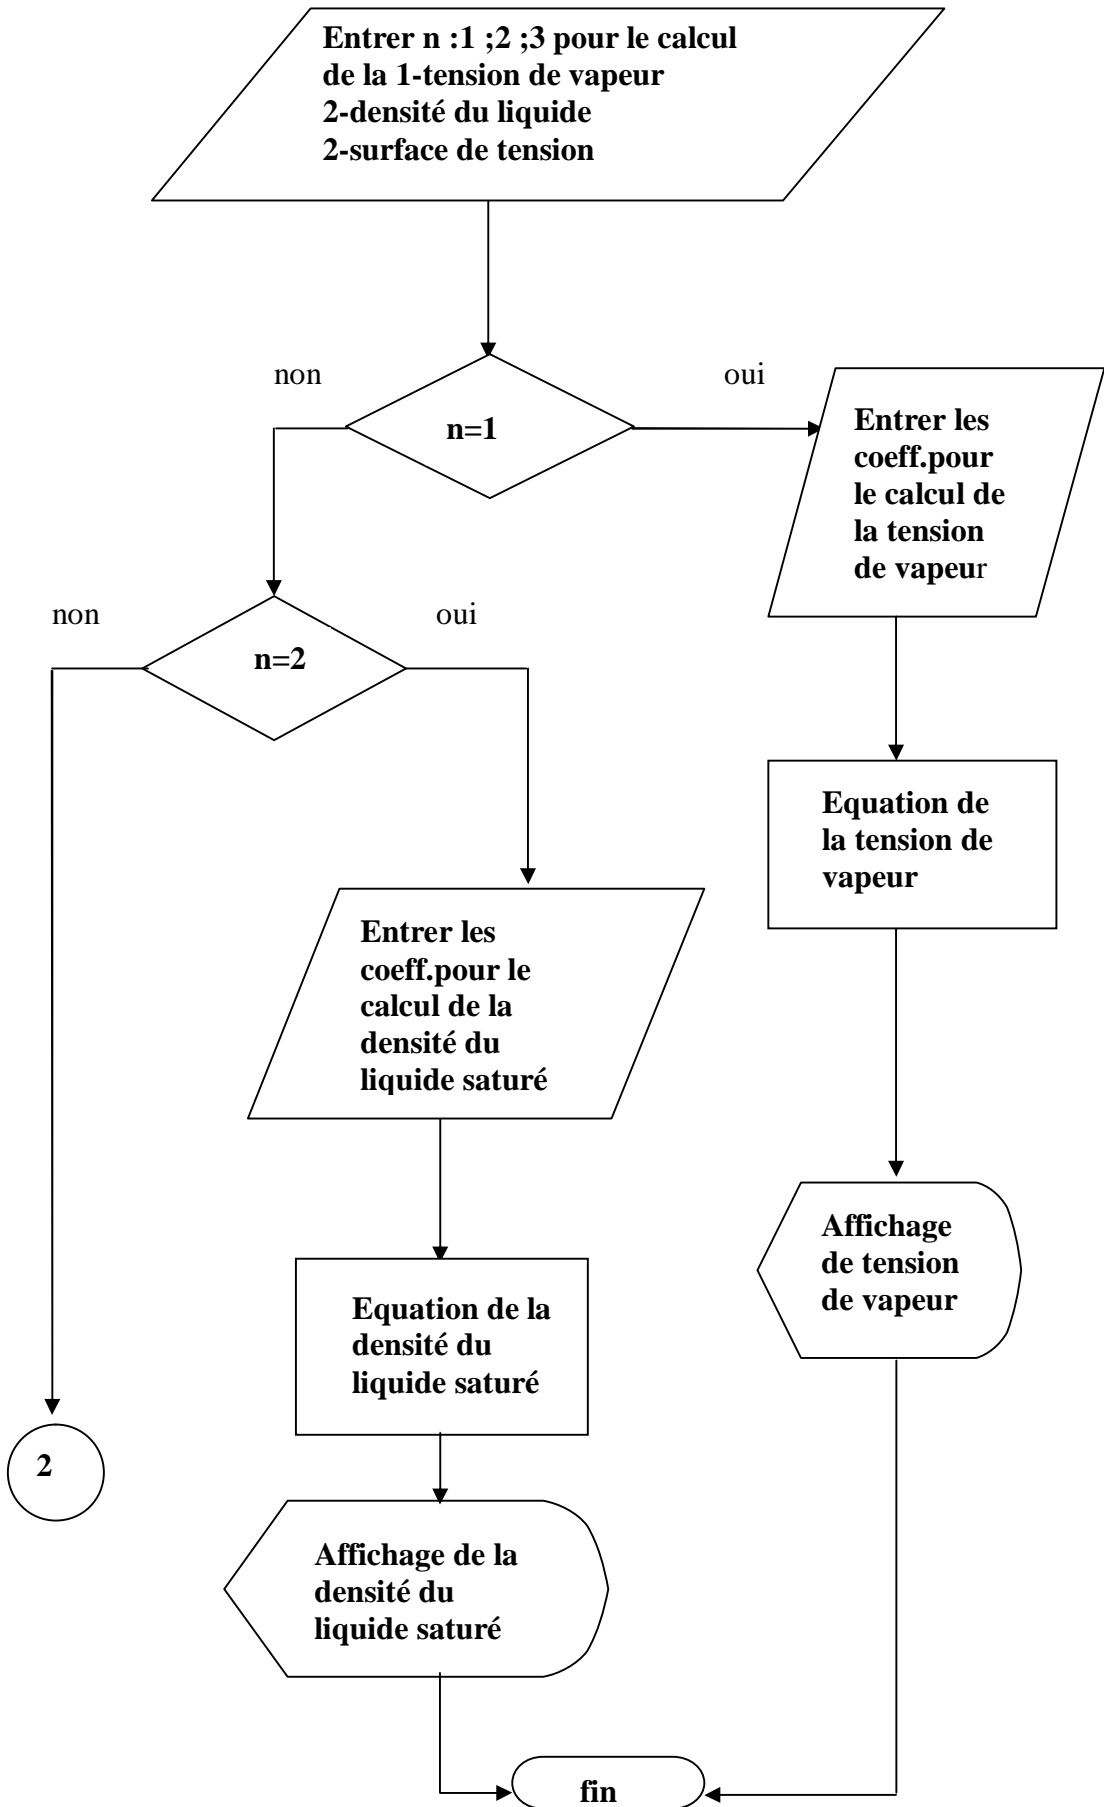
Entrer n :1 ;2 ;3 pour le calcul de la 1-tension de vapeur
2-densité du liquide
2-surface de tension

non

oui

n=1

Entrer les coeff.pour le calcul de la tension de vapeur

non

oui

n=2

Equation de la tension de vapeur

Entrer les coeff.pour le calcul de la densité du liquide saturé

Affichage de tension de vapeur

Equation de la densité du liquide saturé

2

Affichage de la densité du liquide saturé

fin